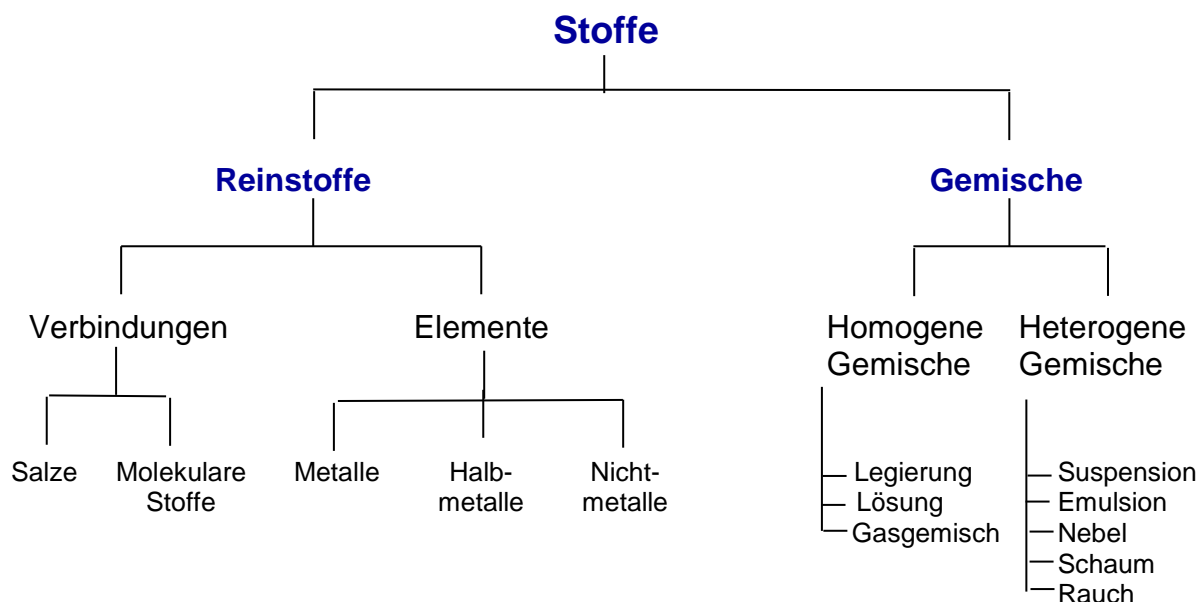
Stoffe

Reinstoffe

Gemische

Verbindungen

Elemente

Homogene Gemische

Heterogene Gemische

Salze

Molekulare Stoffe

Metalle

Halbmetalle

Nichtmetalle

Legierung
Lösung
Gasgemisch

Suspension
Emulsion
Nebel
Schaum
Rauch